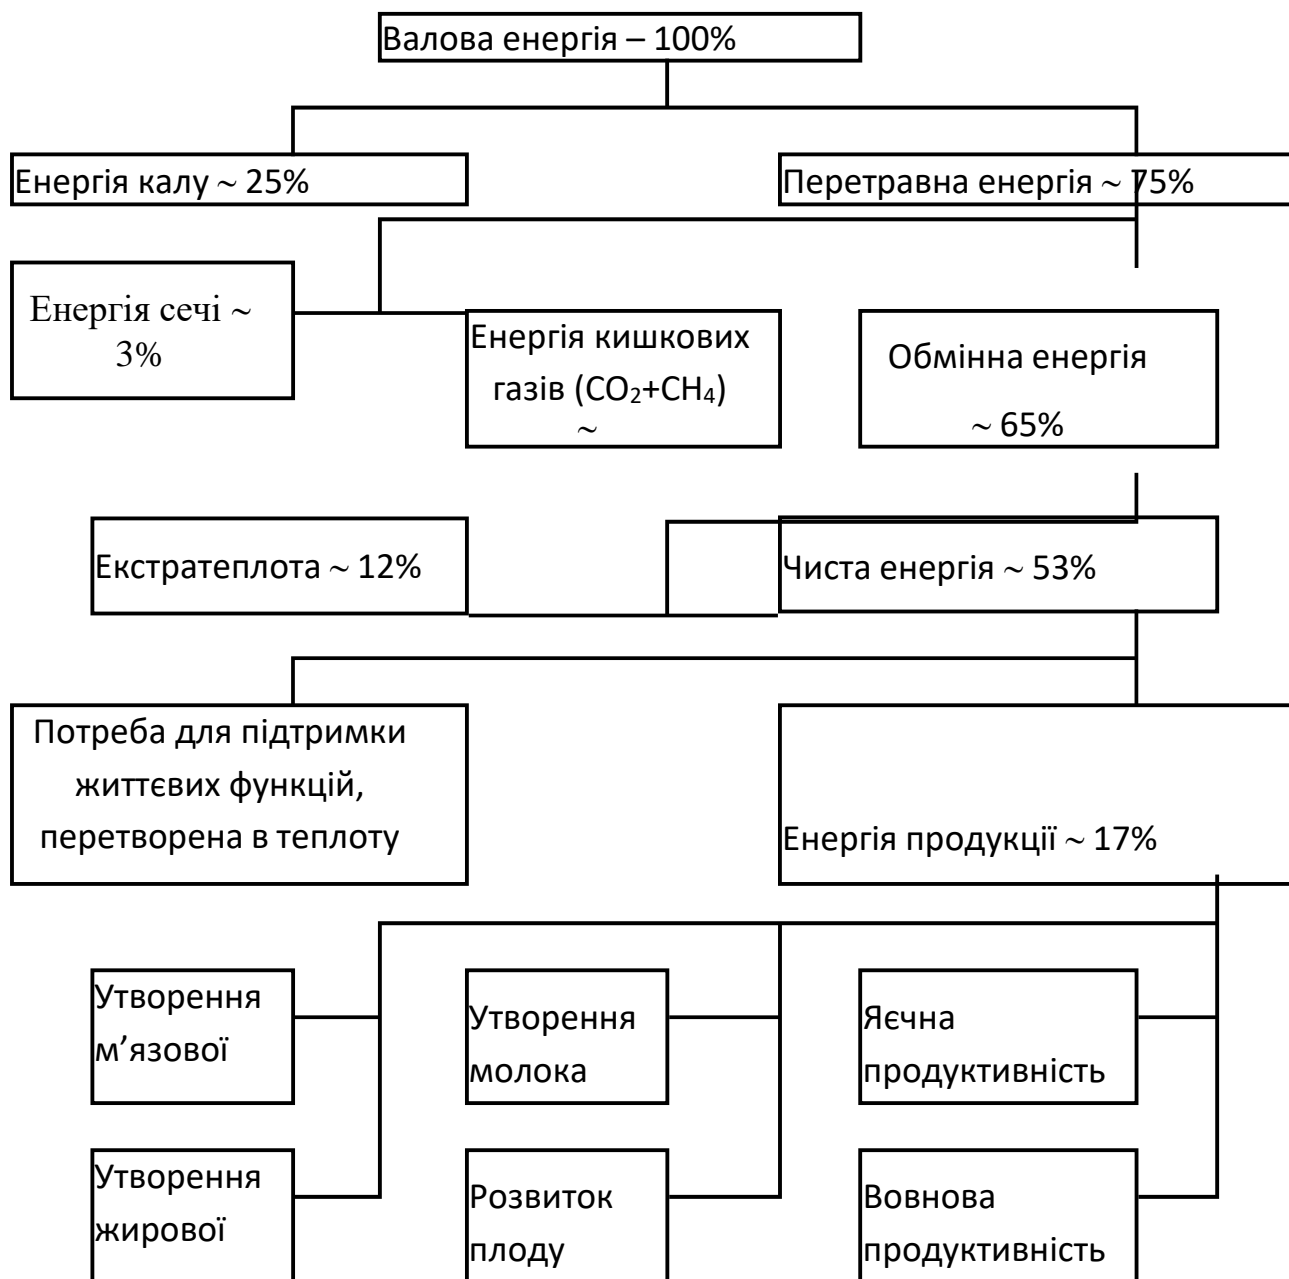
Валова енергія – 100%

Енергія калу ~ 25%

Перетравна енергія ~ 75%

Енергія сечі ~ 3%

Енергія кишкових газів ($CO_2$+$CH_4$) ~

Обмінна енергія ~ 65%

Екстратеплота ~ 12%

Чиста енергія ~ 53%

Потреба для підтримки життєвих функцій, перетворена в теплоту

Енергія продукції ~ 17%

Утворення м’язової

Утворення молока

Яєчна продуктивність

Утворення жирової

Розвиток плоду

Вовнова продуктивність